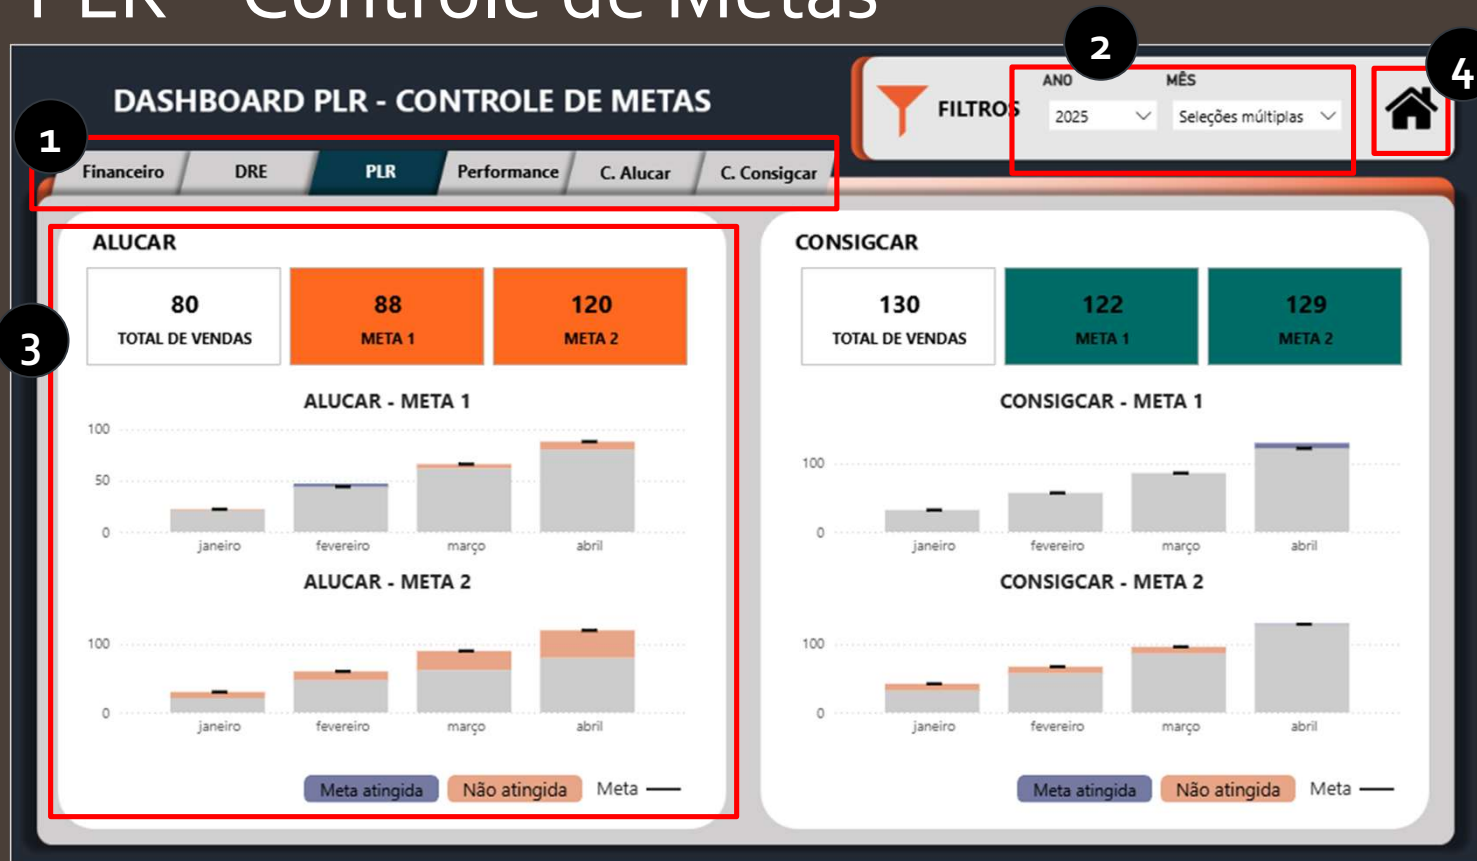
PLR – Controle de Metas

DASHBOARD PLR - CONTROLE DE METAS

FILTROS

2

ANO
2025

MÊS
Seleções múltiplas

4

1

Financeiro | DRE | PLR | Performance | C. Alucar | C. Consigcar

3

ALUCAR

80
TOTAL DE VENDAS

88
META 1

120
META 2

ALUCAR - META 1

100
50
0
janeiro fevereiro março abril

ALUCAR - META 2

100
0
janeiro fevereiro março abril

Meta atingida Não atingida Meta

CONSIGCAR

130
TOTAL DE VENDAS

122
META 1

129
META 2

CONSIGCAR - META 1

100
0
janeiro fevereiro março abril

CONSIGCAR - META 2

100
0
janeiro fevereiro março abril

Meta atingida Não atingida Meta